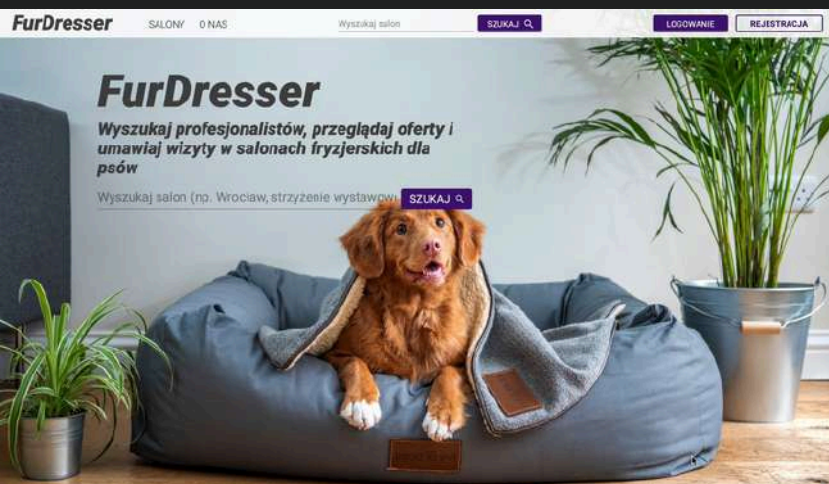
FurDresser SALONY O NAS Wyszukaj salon SZUKAJ LOGOWANIE REJESTRACJA

FurDresser

Wyszukaj profesjonalistów, przeglądaj oferty i umawiaj wizyty w salonach fryzjerskich dla psów

Wyszukaj salon (np. Wrocław, strzyżenie wystawowe) SZUKAJ